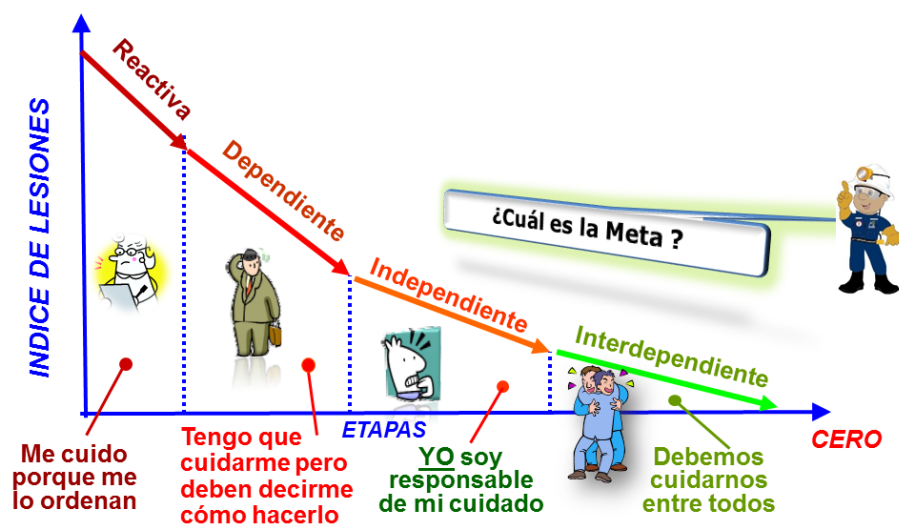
INDICE DE LESIONES

Reactiva

Dependiente

Independiente

Interdependiente

¿Cuál es la Meta ?

ETAPAS

CERO

Me cuido porque me lo ordenan

Tengo que cuidarme pero deben decirme cómo hacerlo

YO soy responsable de mi cuidado

Debemos cuidarnos entre todos